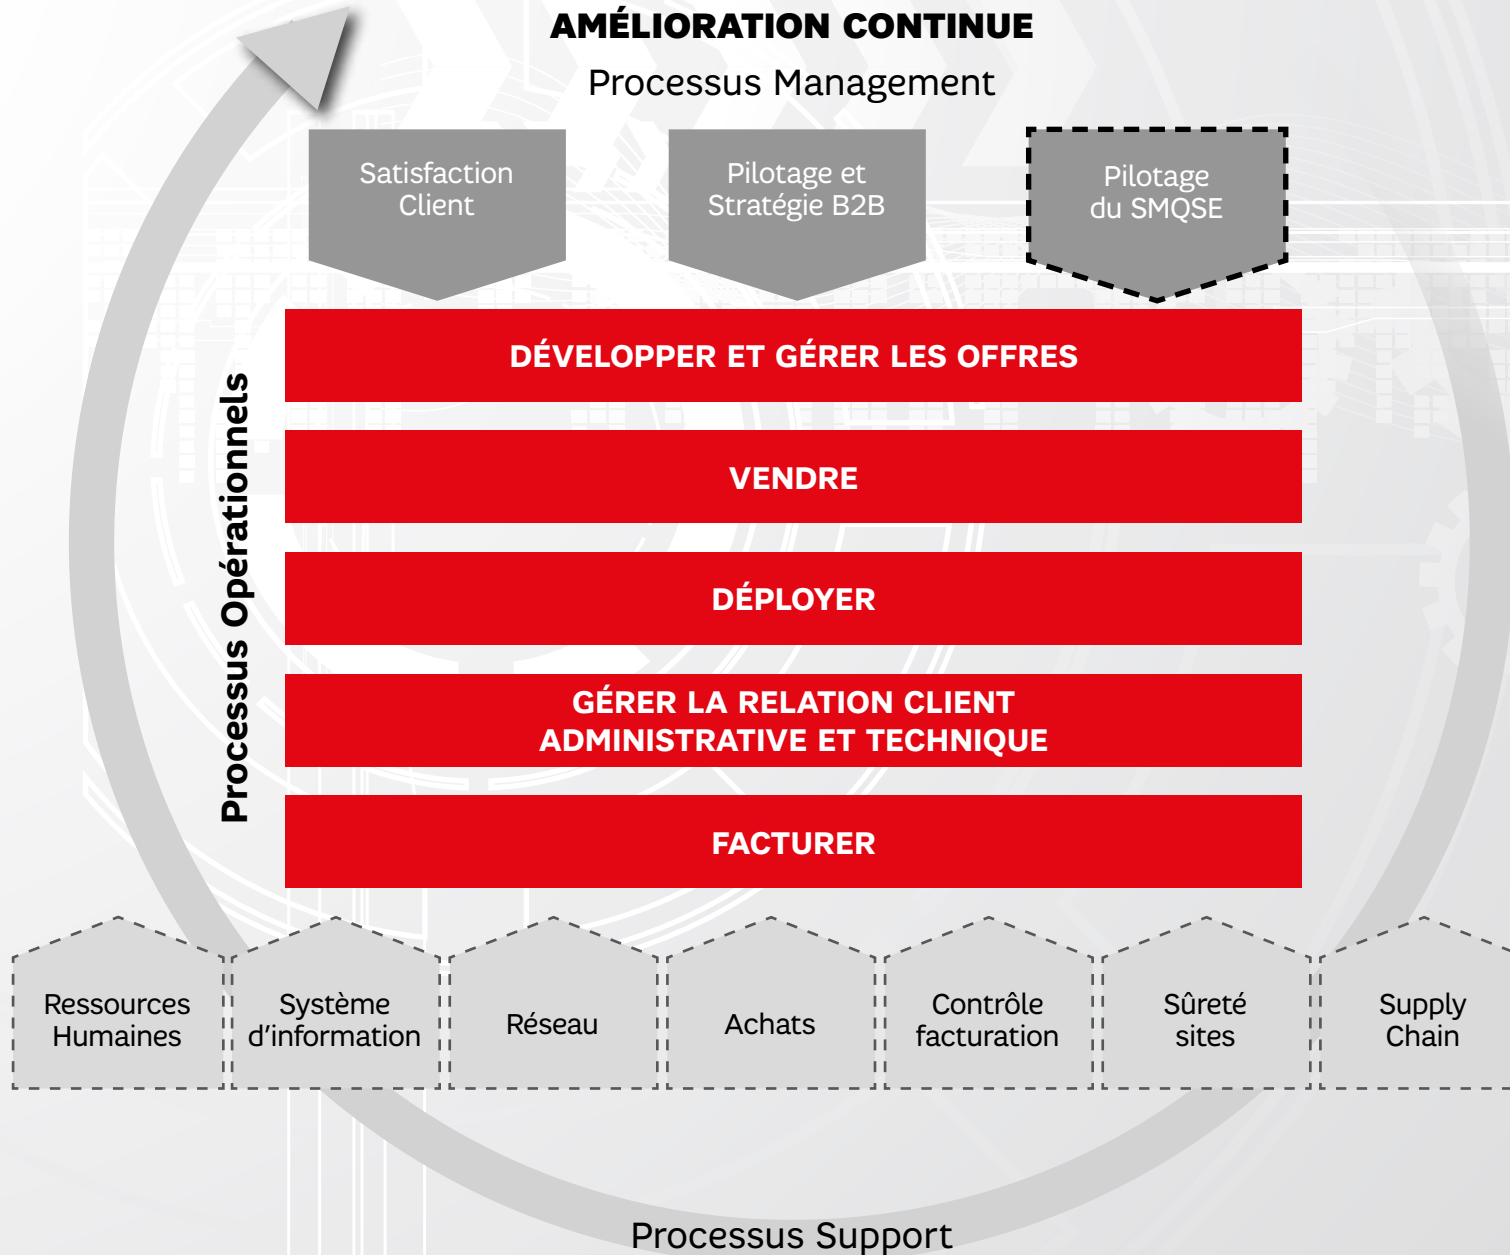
AMÉLIORATION CONTINUE

Processus Management

Satisfaction Client

Pilotage et Stratégie B2B

Pilotage du SMQSE

Processus Opérationnels

DÉVELOPPER ET GÉRER LES OFFRES

VENDRE

DÉPLOYER

GÉRER LA RELATION CLIENT ADMINISTRATIVE ET TECHNIQUE

FACTURER

Ressources Humaines

Système d'information

Réseau

Achats

Contrôle facturation

Sûreté sites

Supply Chain

Processus Support